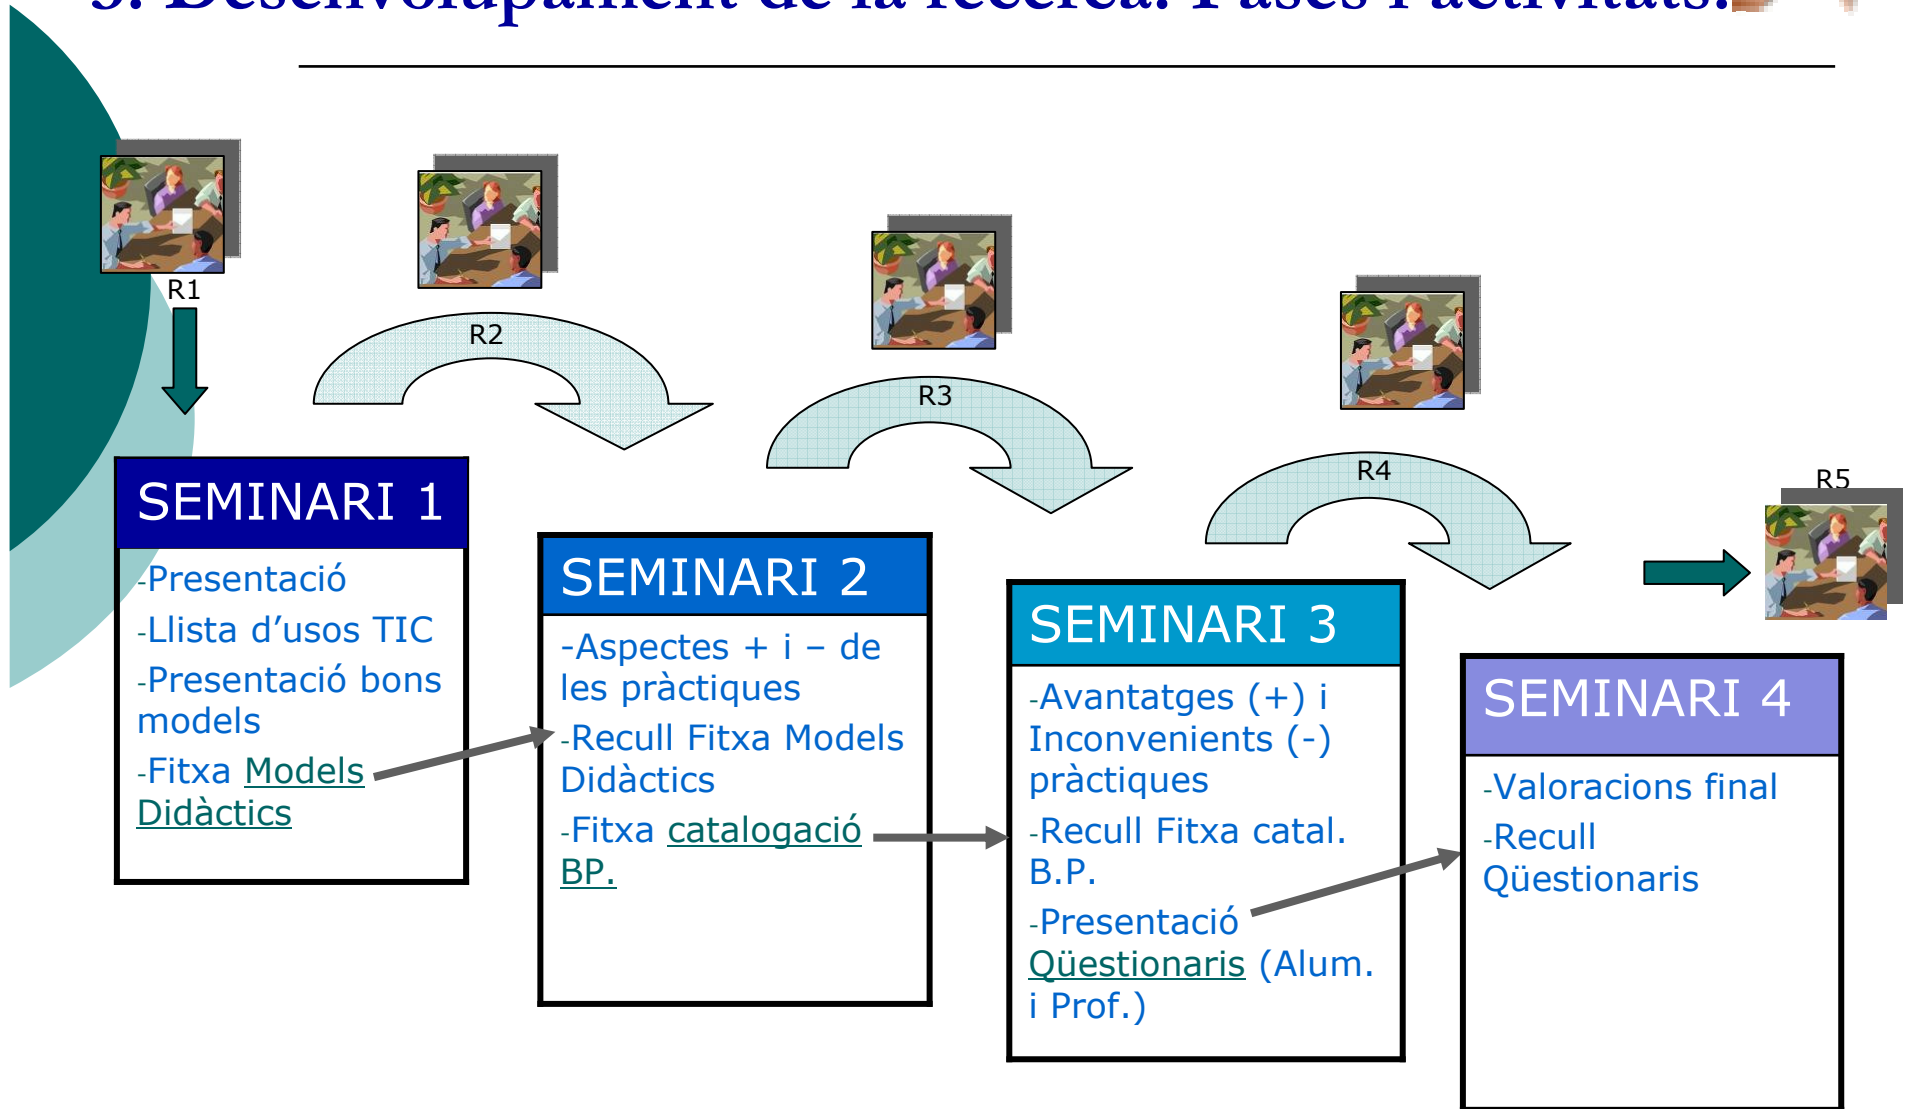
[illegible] Desenvolupament de la recerca. Fases i activitats.

R1

R2

R3

R4

R5

SEMINARI 1

-Presentació

-Llista d'usos TIC

-Presentació bons models

-Fitxa Models Didàctics

SEMINARI 2

-Aspectes + i – de les pràctiques

-Recull Fitxa Models Didàctics

-Fitxa catalogació BP.

SEMINARI 3

-Avantatges (+) i Inconvenients (-) pràctiques

-Recull Fitxa catal. B.P.

-Presentació Qüestionaris (Alum. i Prof.)

SEMINARI 4

-Valoracions final

-Recull Qüestionaris